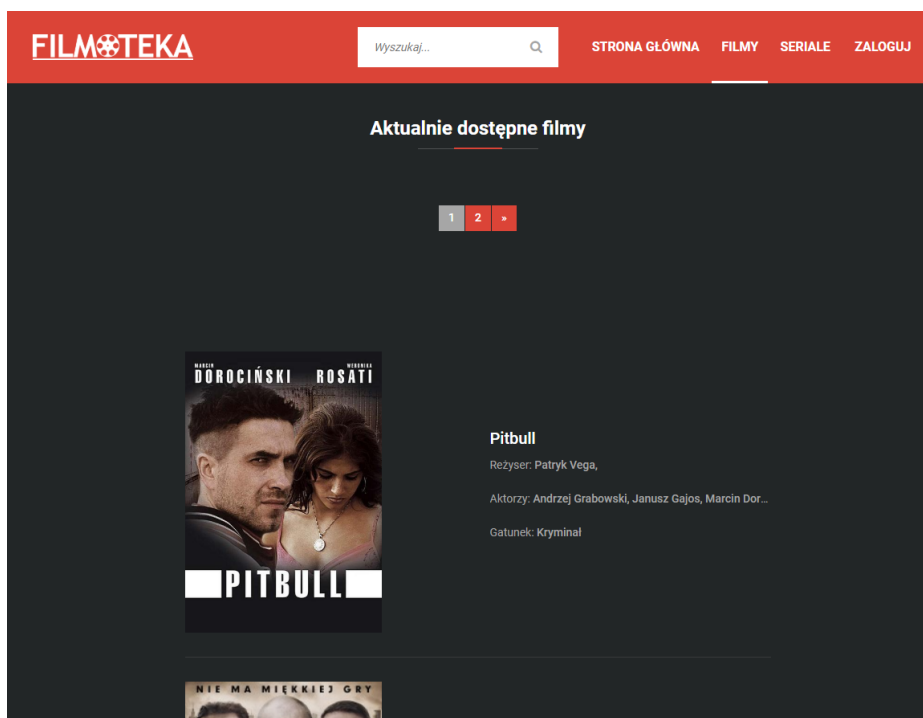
FILMOTEKA

Wyszukaj...

STRONA GŁÓWNA FILMY SERIALE ZALOGUJ

Aktualnie dostępne filmy

1 2 »

MARCIN DOROCIŃSKI WERONIKA ROSATI

PITBULL

Pitbull

Reżyser: Patryk Vega,

Aktorzy: Andrzej Grabowski, Janusz Gajos, Marcin Dor...

Gatunek: Kryminał

NIE MA MIĘKKIEJ GRY